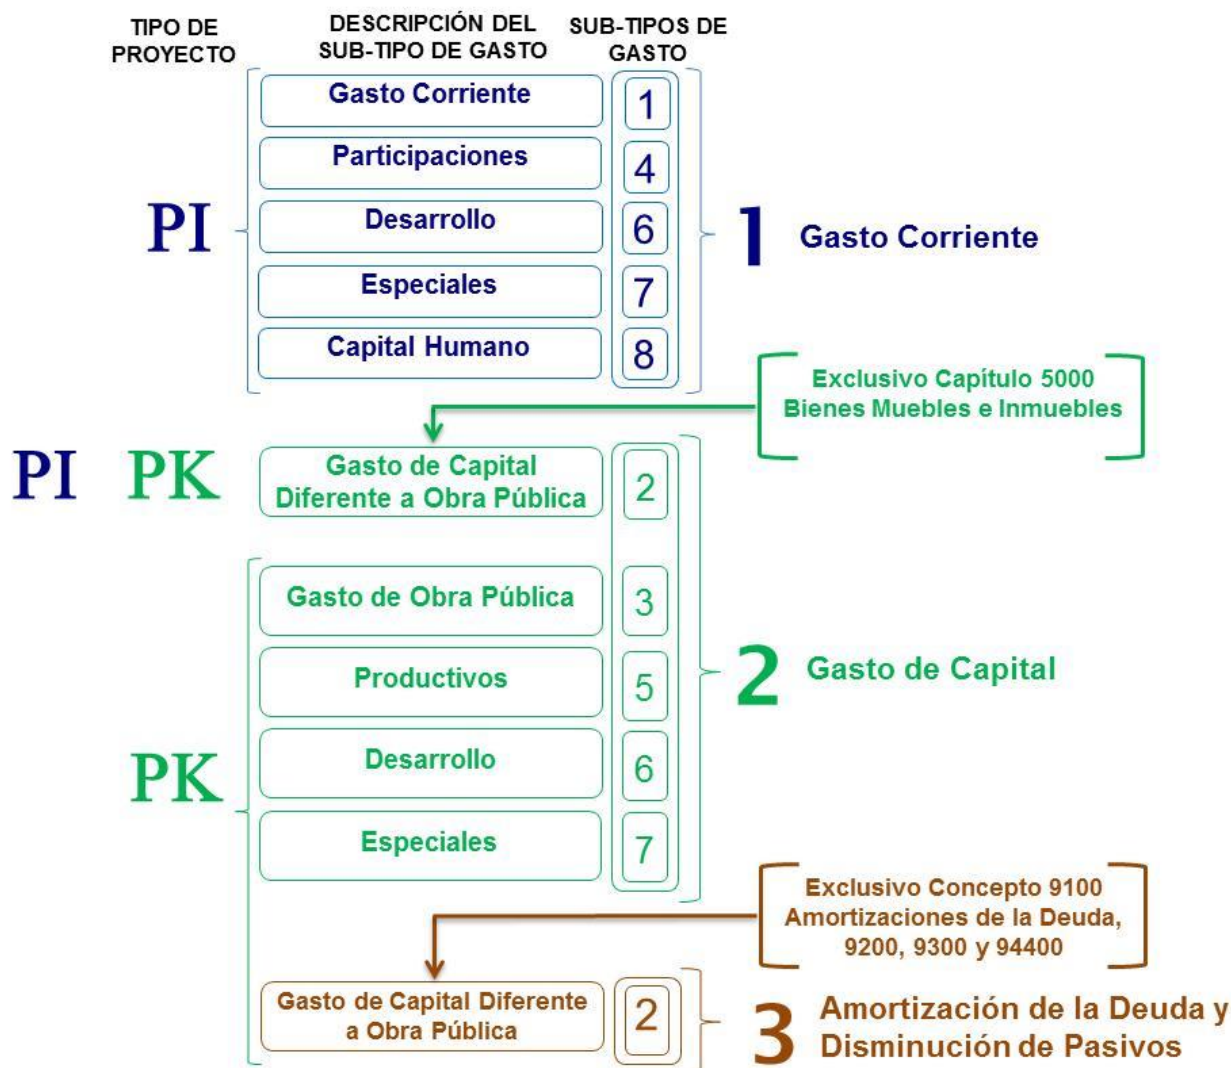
TIPO DE PROYECTO

DESCRIPCIÓN DEL SUB-TIPO DE GASTO

SUB-TIPOS DE GASTO

PI

Gasto Corriente 1

Participaciones 4

Desarrollo 6

Especiales 7

Capital Humano 8

1 Gasto Corriente

Exclusivo Capítulo 5000 Bienes Muebles e Inmuebles

PI PK

Gasto de Capital Diferente a Obra Pública 2

PK

Gasto de Obra Pública 3

Productivos 5

Desarrollo 6

Especiales 7

2 Gasto de Capital

Exclusivo Concepto 9100 Amortizaciones de la Deuda, 9200, 9300 y 94400

Gasto de Capital Diferente a Obra Pública 2

3 Amortización de la Deuda y Disminución de Pasivos